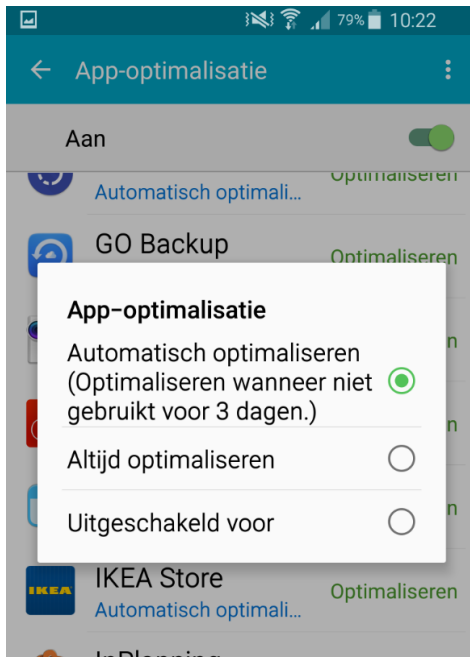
79% 10:22

App-optimalisatie

Aan

Automatisch optimali...
Optimaliseren

GO Backup
Optimaliseren

App-optimalisatie

Automatisch optimaliseren (Optimaliseren wanneer niet gebruikt voor 3 dagen.)

Altijd optimaliseren

Uitgeschakeld voor

IKEA

IKEA Store
Automatisch optimali...
Optimaliseren